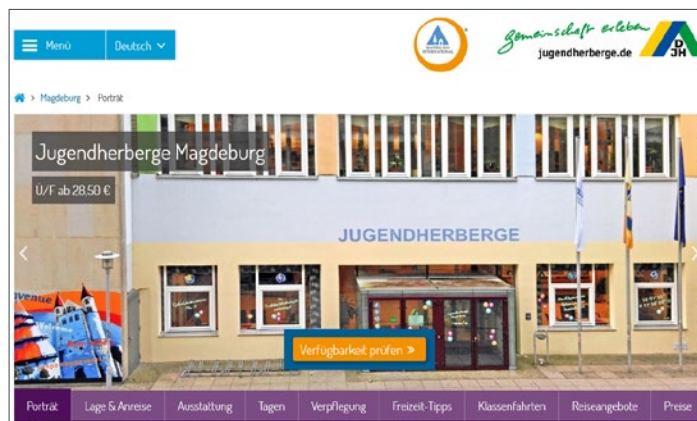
Menü
Deutsch

Gemeinschaft erleben
jugendherberge.de
DJH

> Magdeburg > Porträt

Jugendherberge Magdeburg
Ü/F ab 28,50 €

JUGENDHERBERGE

Verfügbarkeit prüfen »

Porträt
Lage & Anreise
Ausstattung
Tagen
Verpflegung
Freizeit-Tipps
Klassenfahrten
Reiseangebote
Preise